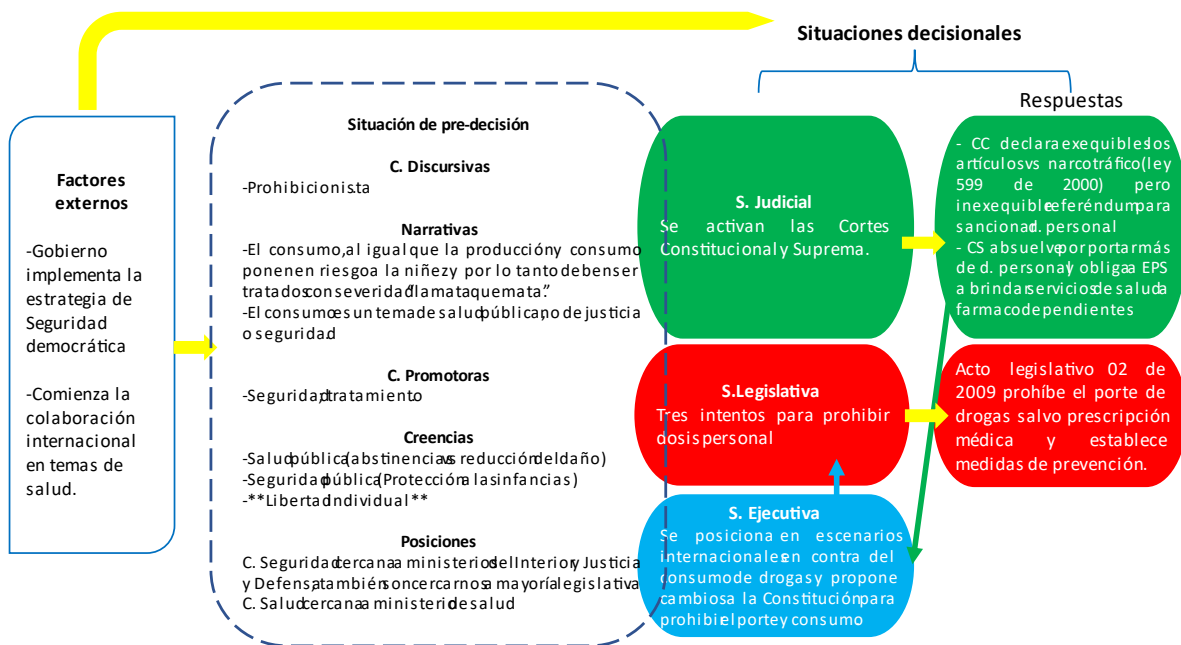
Situaciones decisionales

Respuestas

Factores externos

-Gobierno implementa la estrategia de Seguridad democrática

-Comienza la colaboración internacional en temas de salud.

Situación de pre-decisión

C. Discursivas
-Prohibicionista

Narrativas
-El consumo, al igual que la producción y consumo ponen en riesgo a la niñez y por lo tanto deben ser tratados con severidad "la mata que mata."
-El consumo es un tema de salud pública, no de justicia o seguridad

C. Promotoras
-Seguridad, tratamiento

Creencias
-Salud pública (abstinencia vs reducción del daño)
-Seguridad pública (Protección a las infancias)
-**Libertad individual**

Posiciones
C. Seguridad cercana a ministerio del Interior y Justicia y Defensa, también son cercanos a mayoría legislativa
C. Salud cercana a ministerio de salud

S. Judicial
Se activan las Cortes Constitucional y Suprema.

- CC declara exequibles los artículos vs narcotráfico (ley 599 de 2000) pero inexequible referéndum para sancionar d. personal
- CS absuelve por portar más de d. personal y obliga a EPS a brindar servicios de salud a farmacodependientes

S.Legislativa
Tres intentos para prohibir dosis personal

Acto legislativo 02 de 2009 prohíbe el porte de drogas salvo prescripción médica y establece medidas de prevención.

S. Ejecutiva
Se posiciona en escenarios internacionales en contra del consumo de drogas y propone cambios a la Constitución para prohibir el porte y consumo